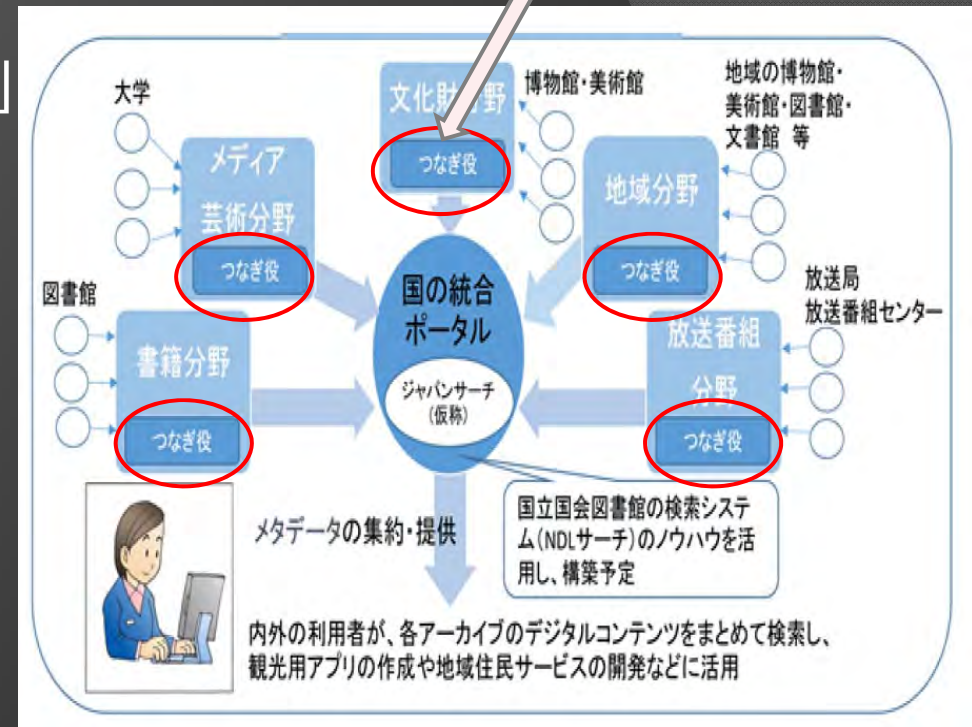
文化財分野
つなぎ役
博物館・美術館

地域の博物館・美術館・図書館・文書館 等

大学

メディア芸術分野
つなぎ役

地域分野
つなぎ役

図書館

書籍分野
つなぎ役

国の統合ポータル
ジャパンサーチ（仮称）

放送局
放送番組センター

放送番組分野
つなぎ役

メタデータの集約・提供

国立国会図書館の検索システム（NDLサーチ）のノウハウを活用し、構築予定

内外の利用者が、各アーカイブのデジタルコンテンツをまとめて検索し、観光用アプリの作成や地域住民サービスの開発などに活用